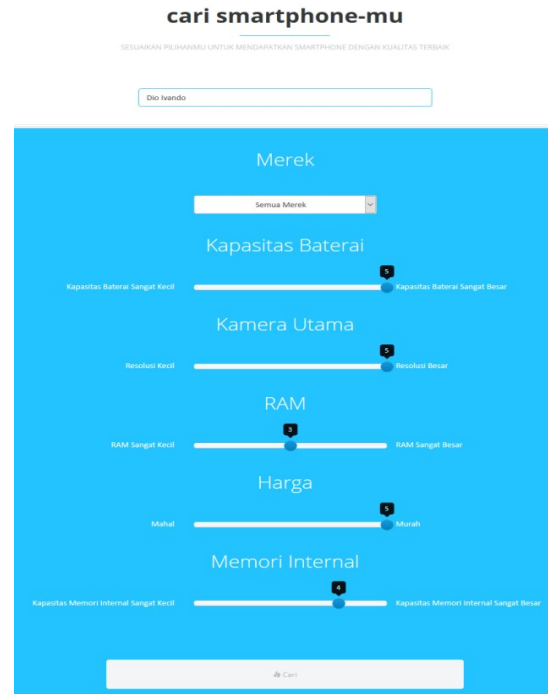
cari smartphone-mu

SESUAIKAN PILIHANMU UNTUK MENDAPATKAN SMARTPHONE DENGAN KUALITAS TERBAIK

Dio Ivando

Merek

Semua Merek

Kapasitas Baterai

Kapasitas Baterai Sangat Kecil 5 Kapasitas Baterai Sangat Besar

Kamera Utama

Resolusi Kecil 5 Resolusi Besar

RAM

RAM Sangat Kecil 3 RAM Sangat Besar

Harga

Mahal 5 Murah

Memori Internal

Kapasitas Memori Internal Sangat Kecil 4 Kapasitas Memori Internal Sangat Besar

Cari